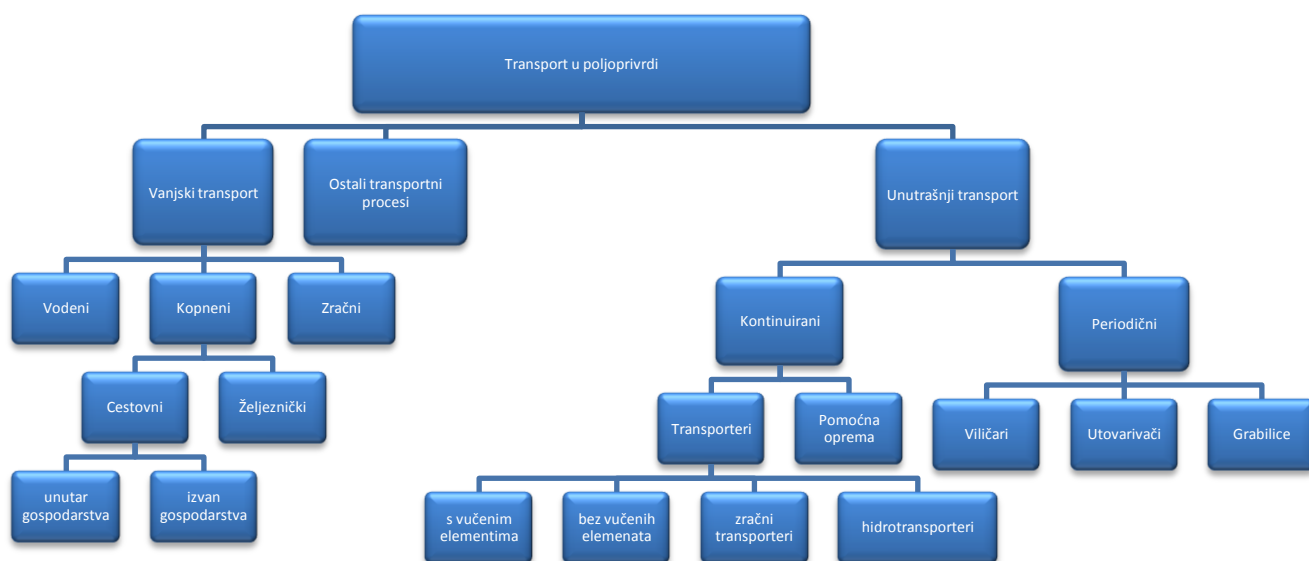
Transport u poljoprivrdi

Vanjski transport

Ostali transportni procesi

Unutrašnji transport

Vodeni

Kopneni

Zračni

Cestovni

Željeznički

unutar gospodarstva

izvan gospodarstva

Kontinuirani

Periodični

Transporteri

Pomoćna oprema

s vučenim elementima

bez vučenih elemenata

zračni transporteri

hidrotransporteri

Viličari

Utovarivači

Grabilice